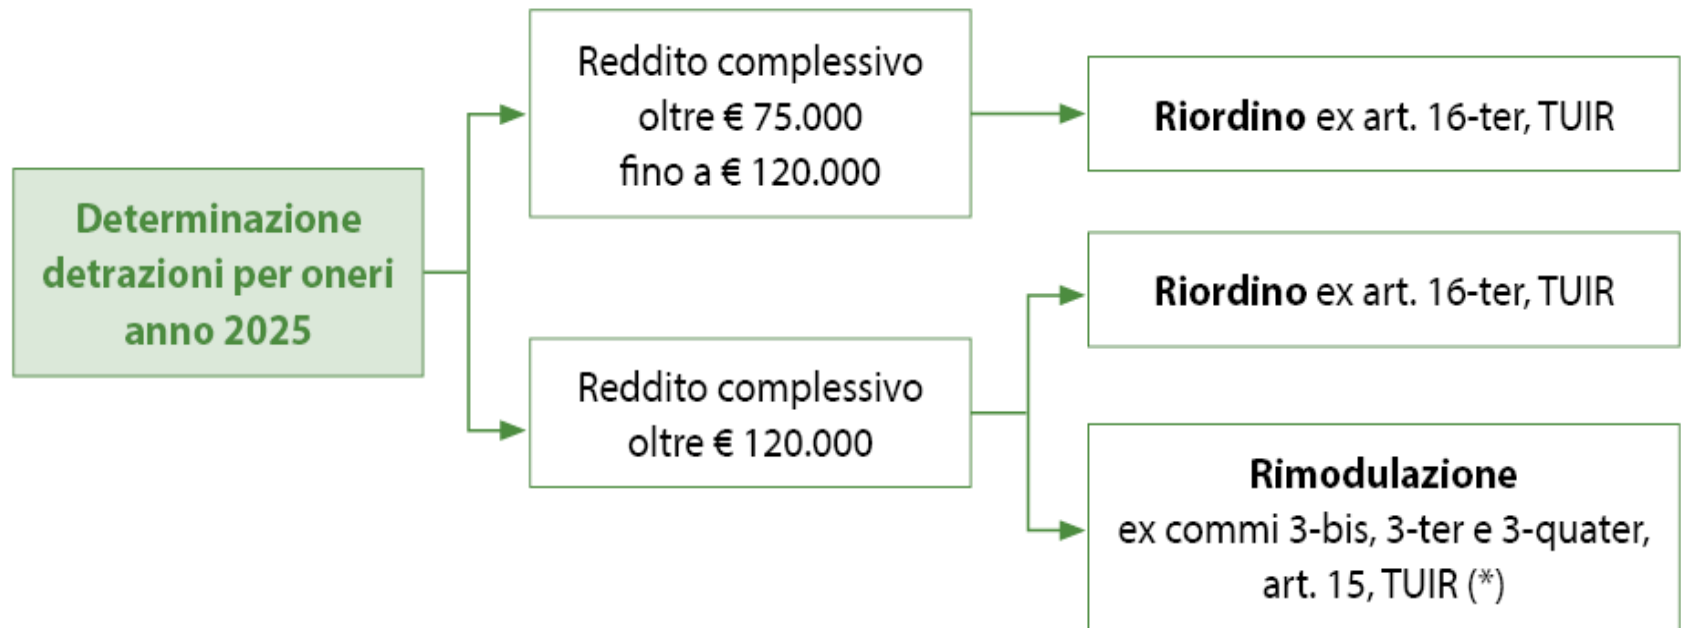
Determinazione detrazioni per oneri anno 2025

Reddito complessivo oltre € 75.000 fino a € 120.000

Riordino ex art. 16-ter, TUIR

Reddito complessivo oltre € 120.000

Riordino ex art. 16-ter, TUIR

Rimodulazione ex commi 3-bis, 3-ter e 3-quater, art. 15, TUIR (*)